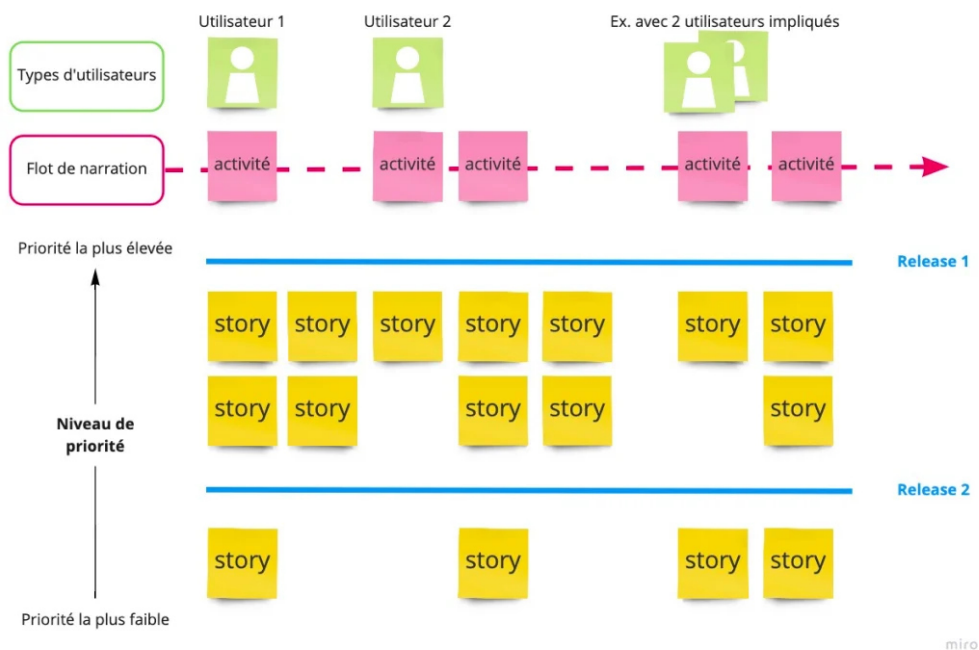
Utilisateur 1

Utilisateur 2

Ex. avec 2 utilisateurs impliqués

Types d'utilisateurs

Flot de narration

activité

activité

activité

activité

activité

Priorité la plus élevée

Release 1

story story story story story story story

story story story story story

Niveau de priorité

Release 2

story story story story

Priorité la plus faible

miro